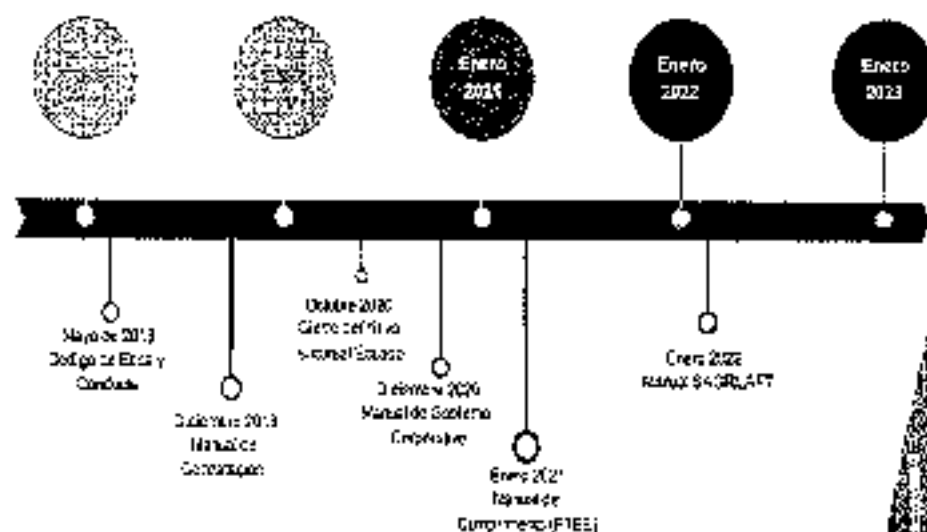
Enero 2021

Enero 2022

Enero 2023

Mayo de 2019 Código de Ética y Conducta

Diciembre 2019 Manual de Contratación

Octubre 2020 Cierre definitivo sucursal Ecuador

Diciembre 2020 Manual de Gobierno Corporativo

Enero 2021 Manual de Cumplimiento (PTEE)

Enero 2022 Manual SAGRILAFT